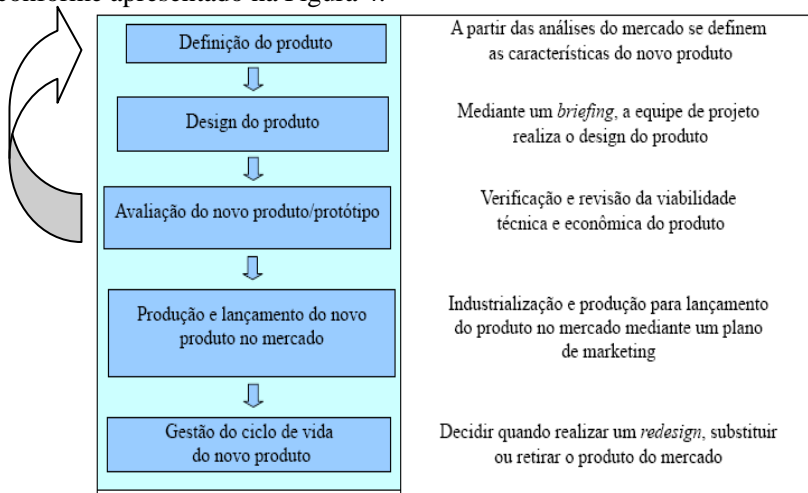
conforme apresentado na Figura 4.

Definição do produto

A partir das análises do mercado se definem as características do novo produto

Design do produto

Mediante um *briefing*, a equipe de projeto realiza o design do produto

Avaliação do novo produto/protótipo

Verificação e revisão da viabilidade técnica e econômica do produto

Produção e lançamento do novo produto no mercado

Industrialização e produção para lançamento do produto no mercado mediante um plano de marketing

Gestão do ciclo de vida do novo produto

Decidir quando realizar um *redesign*, substituir ou retirar o produto do mercado